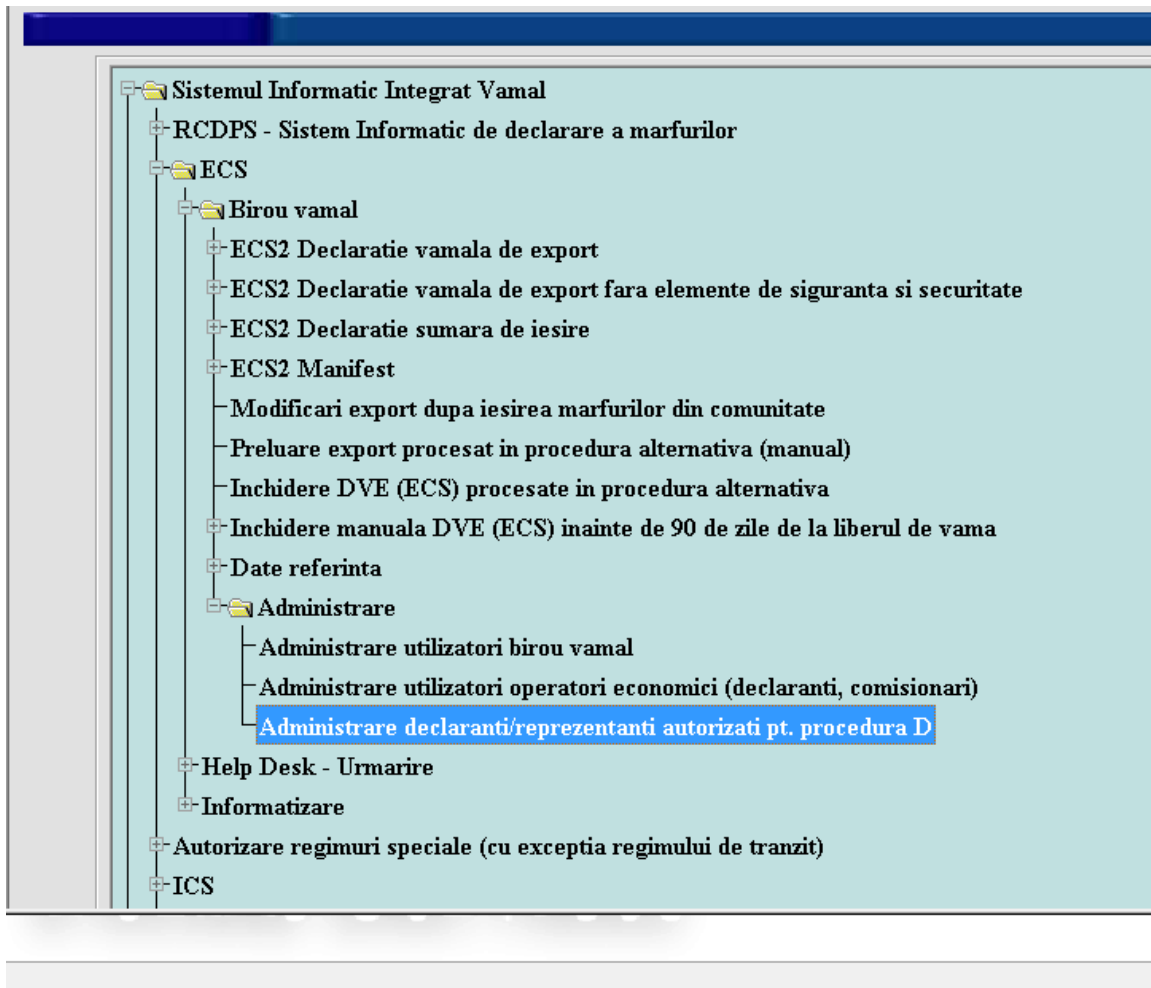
Sistemul Informatic Integrat Vamal
RCDPS - Sistem Informatic de declarare a marfurilor
ECS
Birou vamal
ECS2 Declaratie vamala de export
ECS2 Declaratie vamala de export fara elemente de siguranta si securitate
ECS2 Declaratie sumara de iesire
ECS2 Manifest
Modificari export dupa iesirea marfurilor din comunitate
Preluare export procesat in procedura alternativa (manual)
Inchidere DVE (ECS) procesate in procedura alternativa
Inchidere manuala DVE (ECS) inainte de 90 de zile de la liberul de vama
Date referinta
Administrare
Administrare utilizatori birou vamal
Administrare utilizatori operatori economici (declaranti, comisionari)
Administrare declaranti/reprezentanti autorizati pt. procedura D
Help Desk - Urmarire
Informatizare
Autorizare regimuri speciale (cu exceptia regimului de tranzit)
ICS